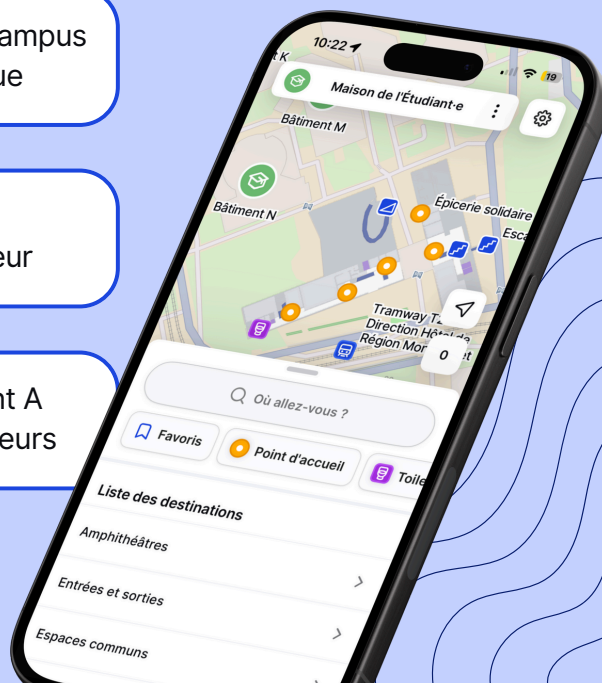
ampus
ue

eur

nt A
eurs

10:22
19
Maison de l'Étudiant·e
Bâtiment M
Bâtiment N
Épicerie solidaire
Esca
Tramway T
Direction Hôtel de
Région Mo
0
Où allez-vous ?
Favoris
Point d'accueil
Toile
Liste des destinations
Amphithéâtres
Entrées et sorties
Espaces communs